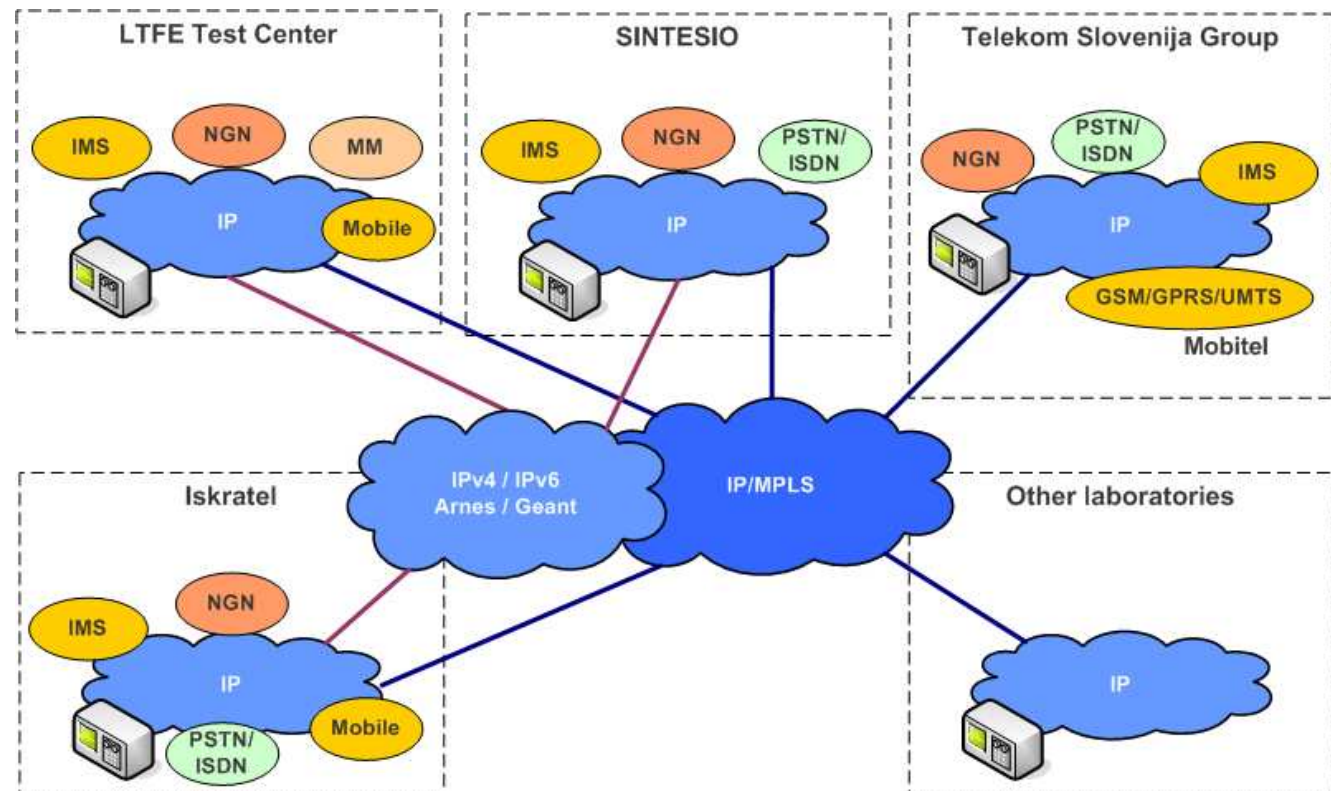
LTFE Test Center

IMS

NGN

MM

IP

Mobile

SINTESIO

IMS

NGN

PSTN/ ISDN

IP

Telekom Slovenija Group

NGN

PSTN/ ISDN

IMS

IP

GSM/GPRS/UMTS

Mobitel

IPv4 / IPv6 Arnes / Geant

IP/MPLS

Iskratel

NGN

IMS

IP

Mobile

PSTN/ ISDN

Other laboratories

IP